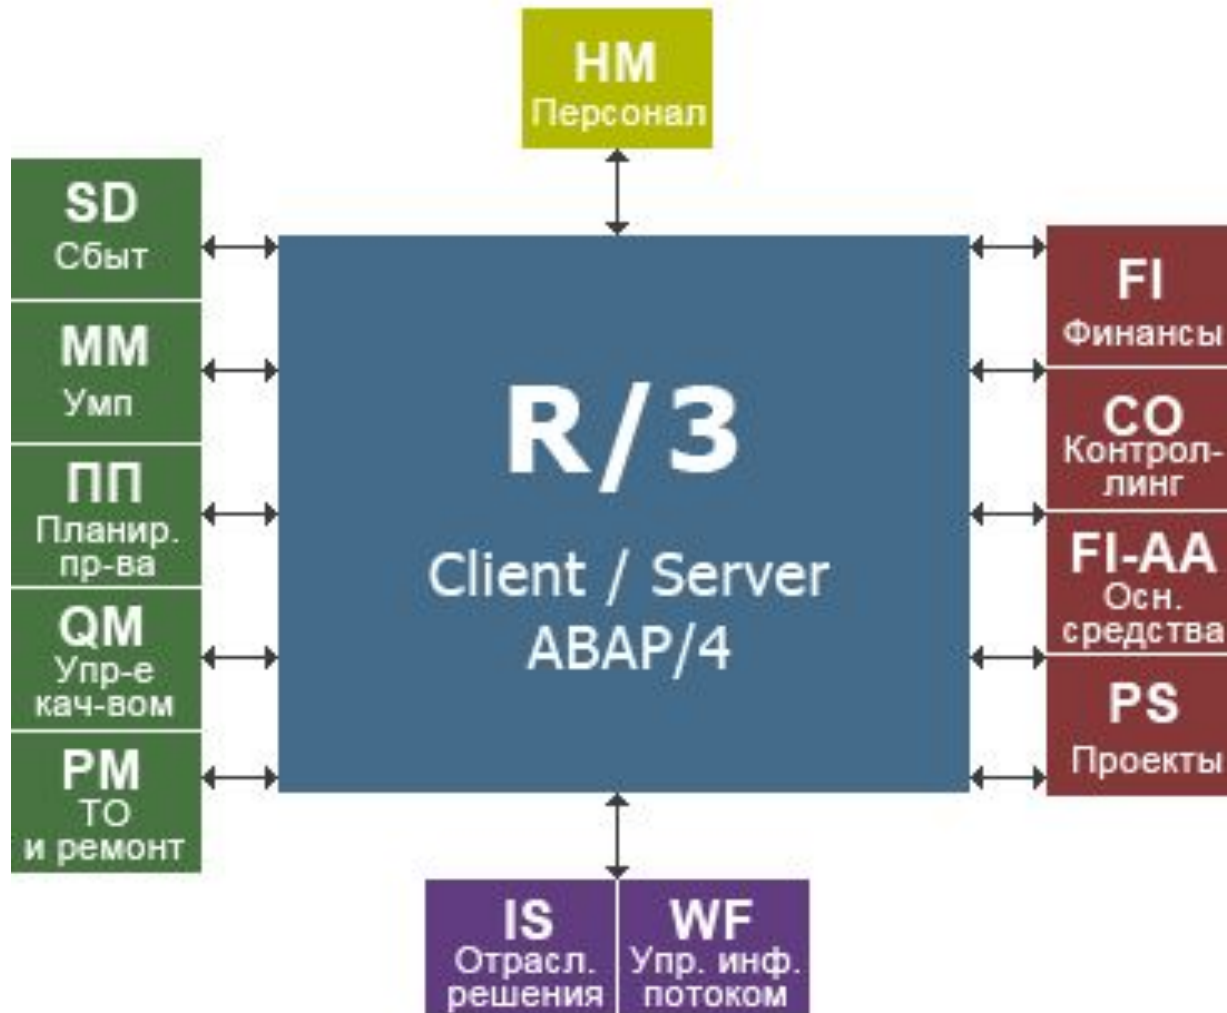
HM
Персонал

SD
Сбыт

MM
Умп

ПП
Планир.
пр-ва

QM
Упр-е
кач-вом

PM
ТО
и ремонт

R/3
Client / Server
ABAP/4

FI
Финансы

CO
Контроллинг

FI-AA
Осн.
средства

PS
Проекты

IS
Отрасл.
решения

WF
Упр. инф.
потоком